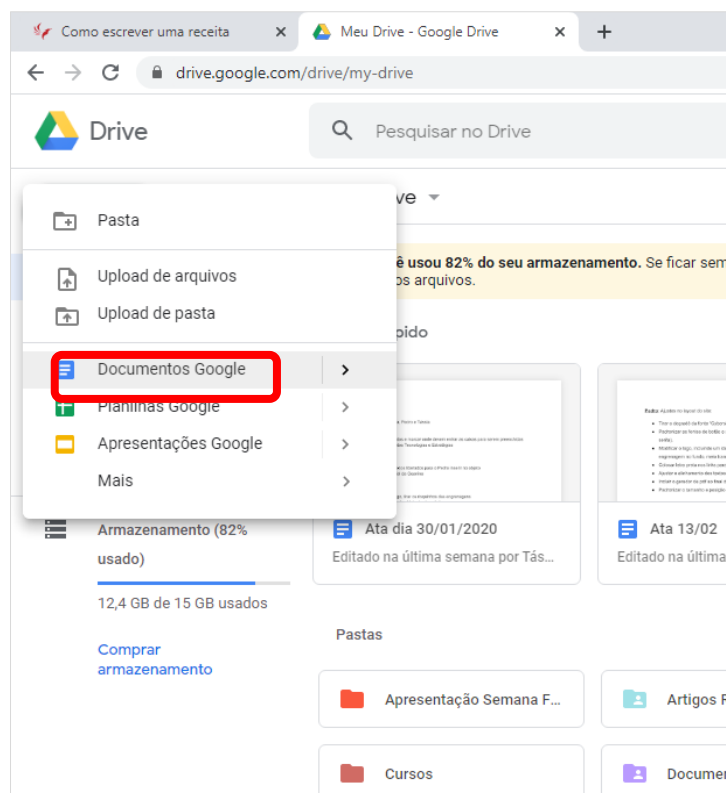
Como escrever uma receita ×
Meu Drive - Google Drive ×
+
drive.google.com/drive/my-drive

Drive
Pesquisar no Drive

Pasta
Upload de arquivos
Upload de pasta
Documentos Google
Planilhas Google
Apresentações Google
Mais

ve
ê usou 82% do seu armazenamento. Se ficar sem
os arquivos.
pido

Ata dia 30/01/2020
Editado na última semana por Tás...
Ata 13/02
Editado na última

Armazenamento (82% usado)
12,4 GB de 15 GB usados
Comprar armazenamento

Pastas
Apresentação Semana F...
Artigos P
Cursos
Documen